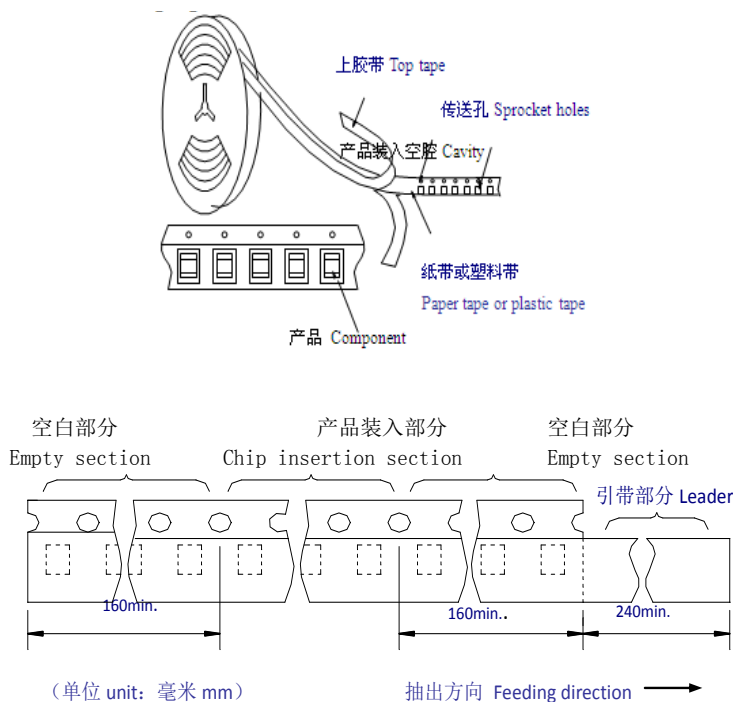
上胶带 Top tape

传送孔 Sprocket holes

产品装入空腔 Cavity

纸带或塑料带

Paper tape or plastic tape

产品 Component

空白部分
Empty section

产品装入部分
Chip insertion section

空白部分
Empty section

引带部分 Leader

160min.

160min..

240min.

（单位 unit：毫米 mm）

抽出方向 Feeding direction